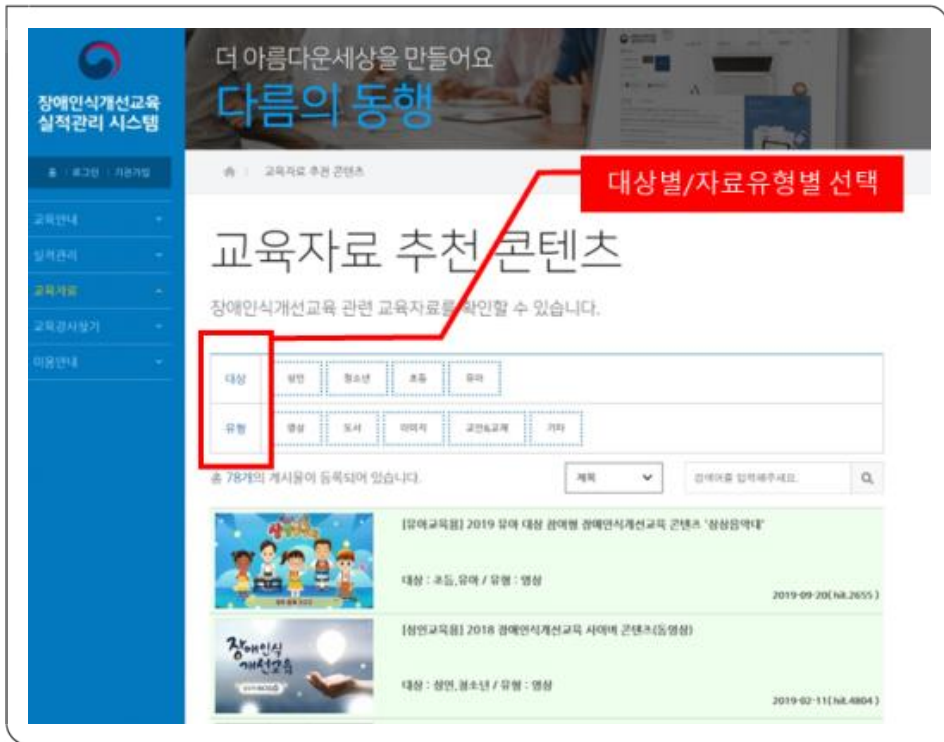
장애인식개선교육 실적관리 시스템

홈 | 로그인 | 기관가입

교육안내

실적관리

교육자료

교육강사찾기

이용안내

더 아름다운세상을 만들어요

다름의 동행

교육자료 추천 콘텐츠

대상별/자료유형별 선택

교육자료 추천 콘텐츠

장애인식개선교육 관련 교육자료를 확인할 수 있습니다.

| 대상 | 성인 | 청소년 | 초등 | 유아 | |
|---|---|---|---|---|---|
| 유형 | 영상 | 도서 | 이미지 | 교안&교재 | 기타 |

총 78개의 게시물이 등록되어 있습니다.

제목

검색어를 입력해주세요.

[유아교육용] 2019 유아 대상 참여형 장애인식개선교육 콘텐츠 '상상음악대'

대상 : 초등,유아 / 유형 : 영상

2019-09-20( hit.2655 )

[성인교육용] 2018 장애인식개선교육 사이버 콘텐츠(동영상)

장애인식 개선교육

대상 : 성인,청소년 / 유형 : 영상

2019-02-11( hit.4804 )